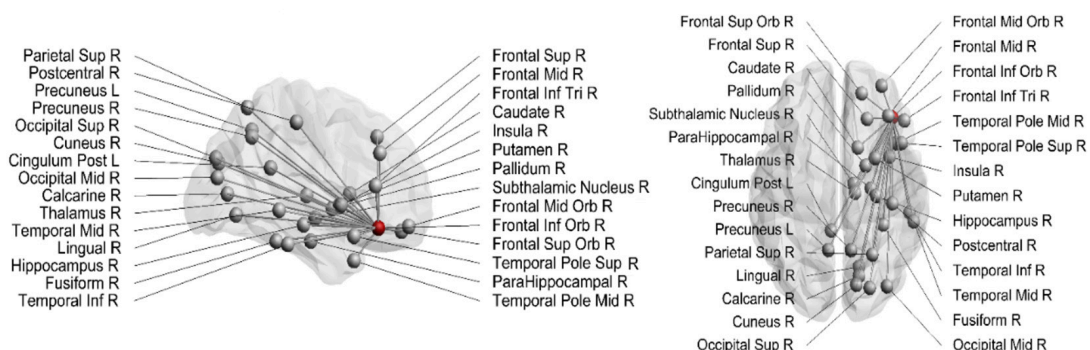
Parietal Sup R
Postcentral R
Precuneus L
Precuneus R
Occipital Sup R
Cuneus R
Cingulum Post L
Occipital Mid R
Calcarine R
Thalamus R
Temporal Mid R
Lingual R
Hippocampus R
Fusiform R
Temporal Inf R

Frontal Sup R
Frontal Mid R
Frontal Inf Tri R
Caudate R
Insula R
Putamen R
Pallidum R
Subthalamic Nucleus R
Frontal Mid Orb R
Frontal Inf Orb R
Frontal Sup Orb R
Temporal Pole Sup R
ParaHippocampal R
Temporal Pole Mid R

Frontal Sup Orb R
Frontal Sup R
Caudate R
Pallidum R
Subthalamic Nucleus R
ParaHippocampal R
Thalamus R
Cingulum Post L
Precuneus R
Precuneus L
Parietal Sup R
Lingual R
Calcarine R
Cuneus R
Occipital Sup R

Frontal Mid Orb R
Frontal Mid R
Frontal Inf Orb R
Frontal Inf Tri R
Temporal Pole Mid R
Temporal Pole Sup R
Insula R
Putamen R
Hippocampus R
Postcentral R
Temporal Inf R
Temporal Mid R
Fusiform R
Occipital Mid R